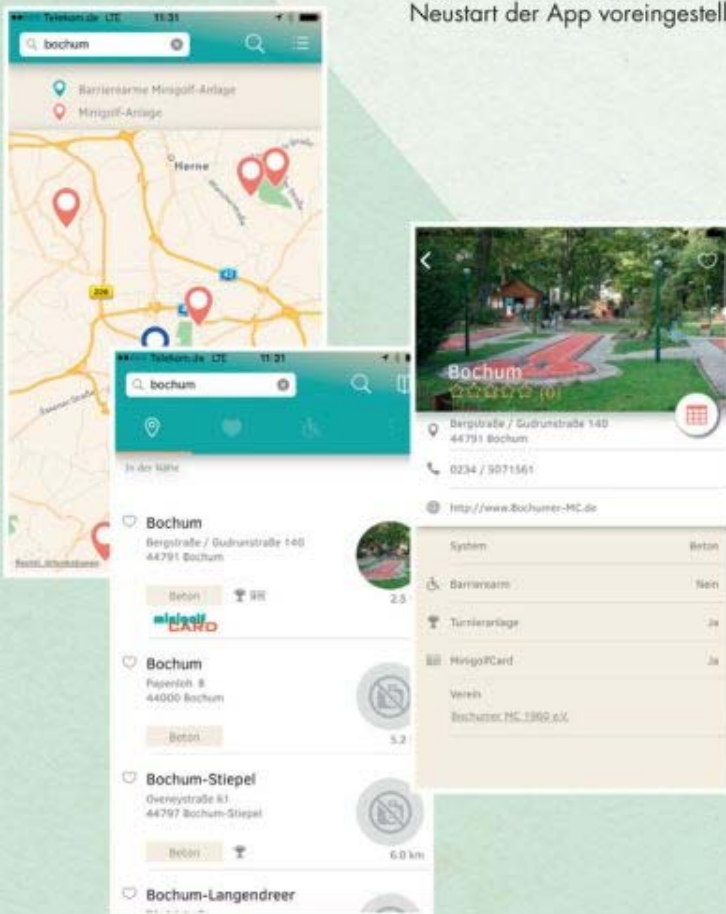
Neustart der App voreingestell

Telekom.de LTE 11:31

bochum

Barrierearme Minigolf-Anlage

Minigolf-Anlage

Herne

Telekom.de LTE 11:31

bochum

In der Nähe

Bochum

Bergstraße / Gudrunstraße 140
44791 Bochum

Beton

minigolf CARD

2.5

Bochum

Papenloh 8
44000 Bochum

Beton

5.2

Bochum-Stiepel

Ovoneystraße 61
44797 Bochum-Stiepel

Beton

6.0 km

Bochum-Langendreer

Bochum

(0)

Bergstraße / Gudrunstraße 140
44791 Bochum

0234 / 5071561

http://www.Bochumer-MC.de

System | Beton

Barrierearm | Nein

Turnieranlage | Ja

MinigolfCard | Ja

Verein

Bochumer MC 1960 e.V.